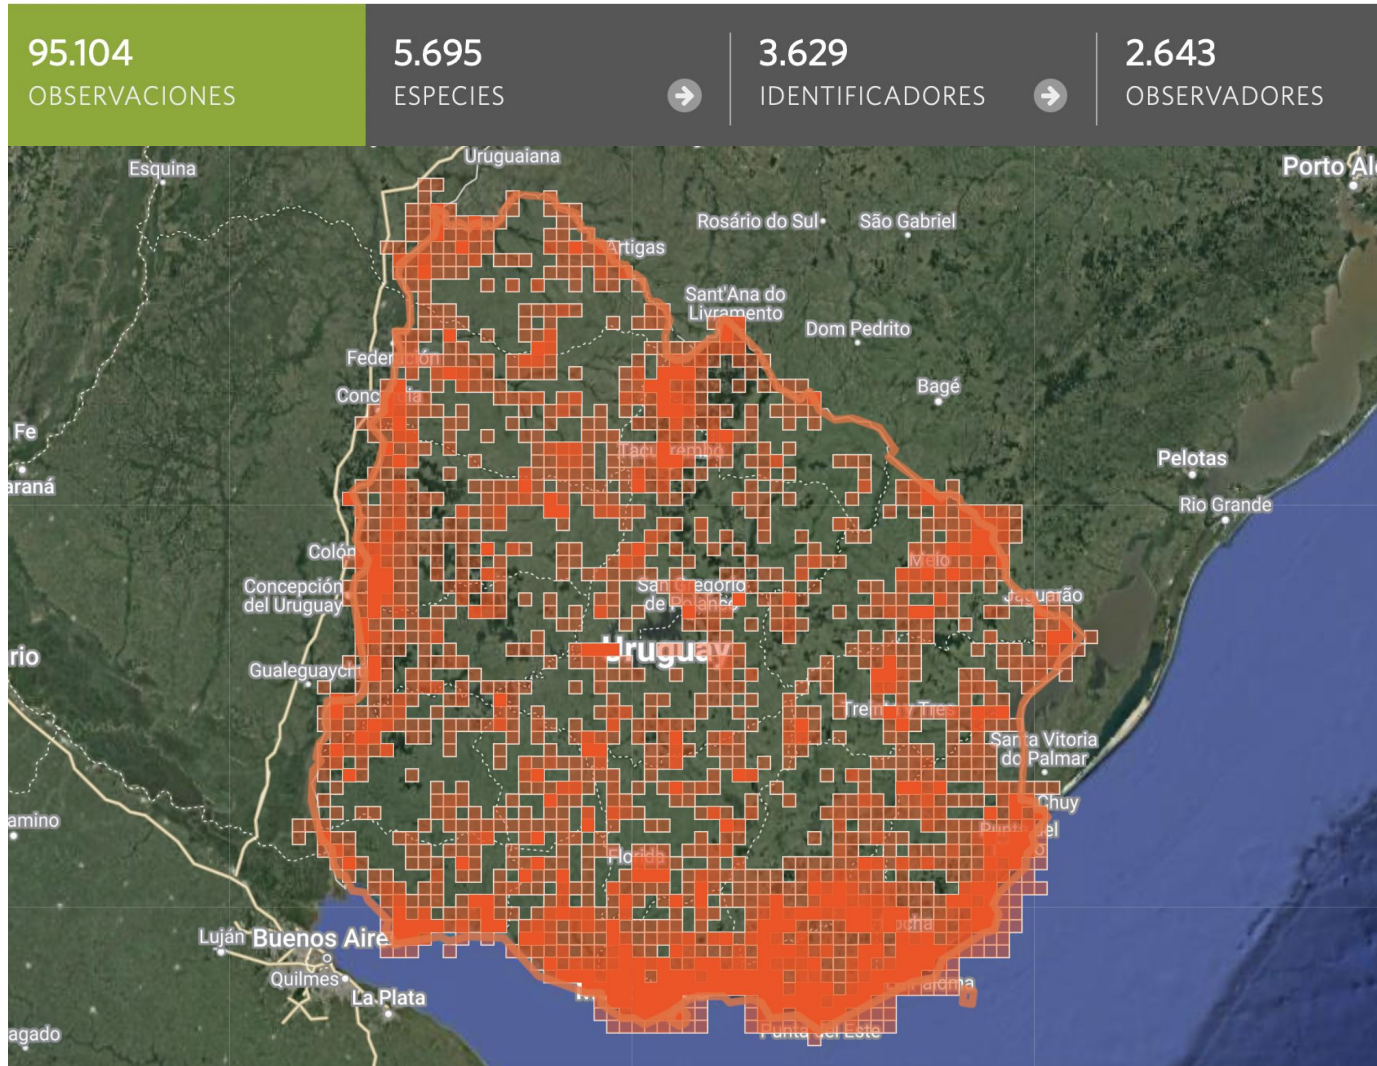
95.104
OBSERVACIONES

5.695
ESPECIES

3.629
IDENTIFICADORES

2.643
OBSERVADORES

Esquina
Uruguaiana
Porto Al
Rosário do Sul
São Gabriel
Artigas
Sant'Ana do Livramento
Dom Pedrito
Federación
Bagé
Concordia
Fe
Paraná
Tacuarembó
Pelotas
Rio Grande
Colón
Melo
Concepción del Uruguay
San Gregorio de Polanco
Jaguarão
Uruguay
rio
Gualeguaychú
Treinta y Tres
Santa Vitoria do Palmar
Chuy
amino
Florida
Luján
Buenos Aires
Quilmes
La Plata
agado
Punta del Este
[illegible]